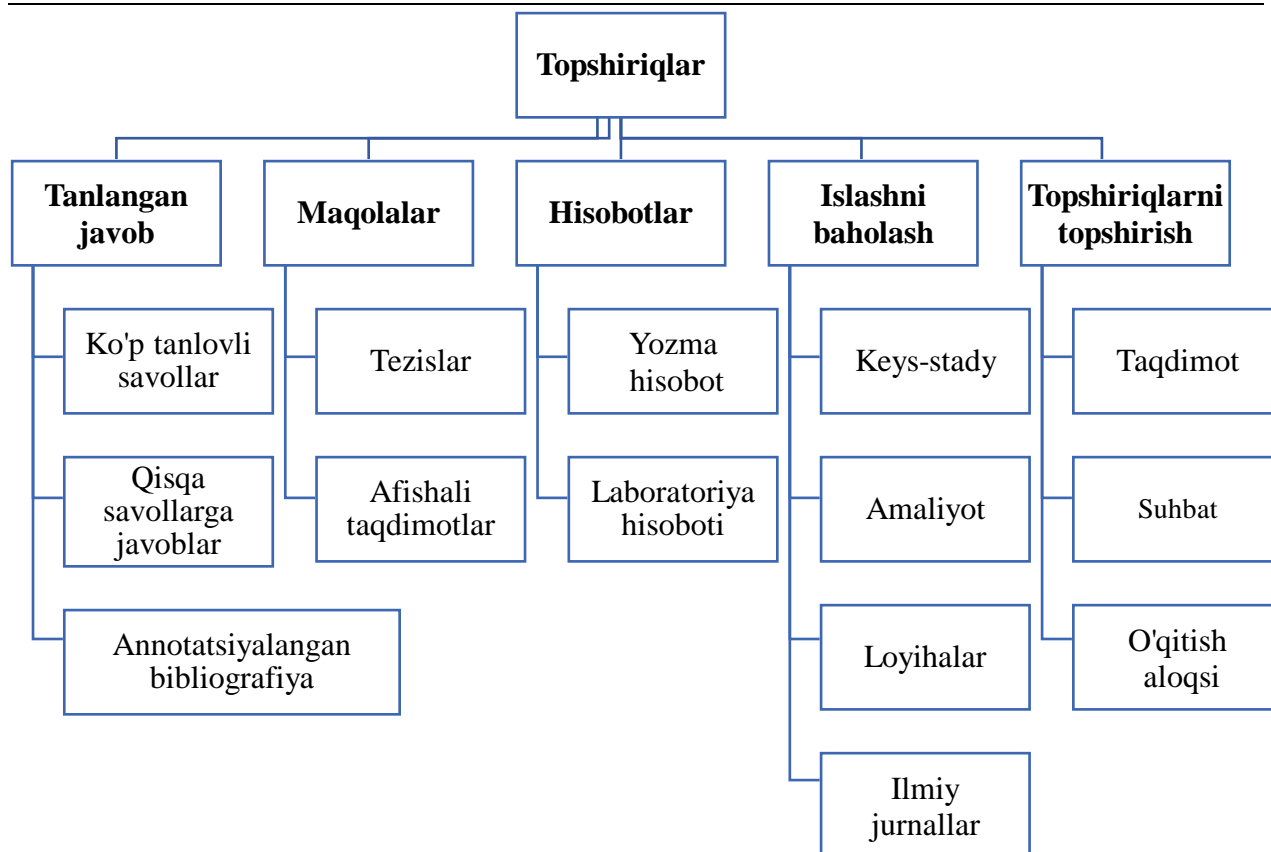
Topshiriqlar

Tanlangan javob

Ko'p tanlovli savollar

Qisqa savollarga javoblar

Annotatsiyalangan bibliografiya

Maqolalar

Tezislar

Afishali taqdimotlar

Hisobotlar

Yozma hisobot

Laboratoriya hisoboti

Islashni baholash

Keys-stady

Amaliyot

Loyihalar

Ilmiy jurnallar

Topshiriqlarni topshirish

Taqdimot

Suhbat

O'qitish aloqsi